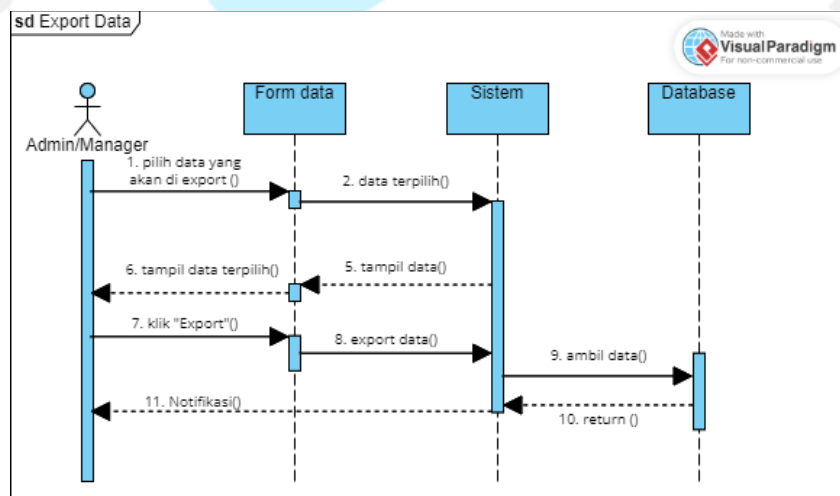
sd Export Data

Made with Visual Paradigm For non-commercial use

Admin/Manager

Form data

Sistem

Database

1. pilih data yang akan di export ()

2. data terpilih()

5. tampil data()

6. tampil data terpilih()

7. klik "Export"()

8. export data()

9. ambil data()

10. return ()

11. Notifikasi()